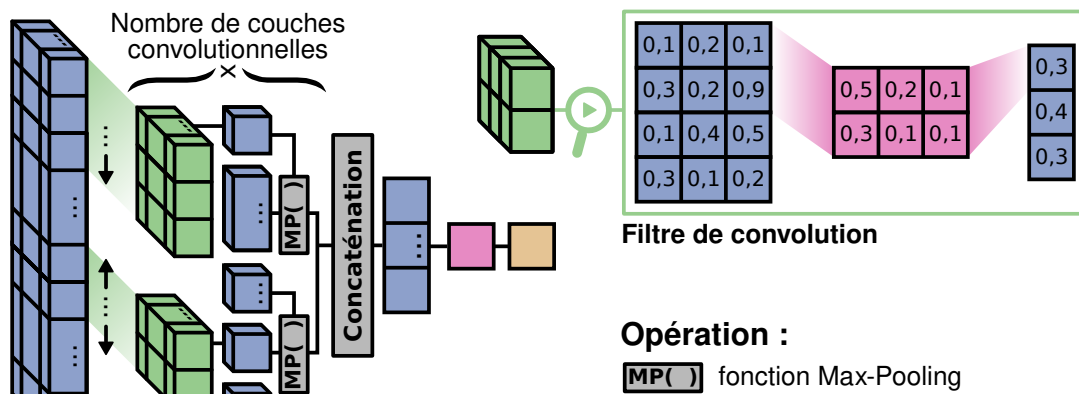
Nombre de couches convolutionnelles
×

MP( )

MP( )

Concaténation

| 0,1 | 0,2 | 0,1 |
|---|---|---|
| 0,3 | 0,2 | 0,9 |
| 0,1 | 0,4 | 0,5 |
| 0,3 | 0,1 | 0,2 |

| 0,5 | 0,2 | 0,1 |
|---|---|---|
| 0,3 | 0,1 | 0,1 |

| 0,3 |
|---|
| 0,4 |
| 0,3 |

Filtre de convolution

Opération :
MP( ) fonction Max-Pooling